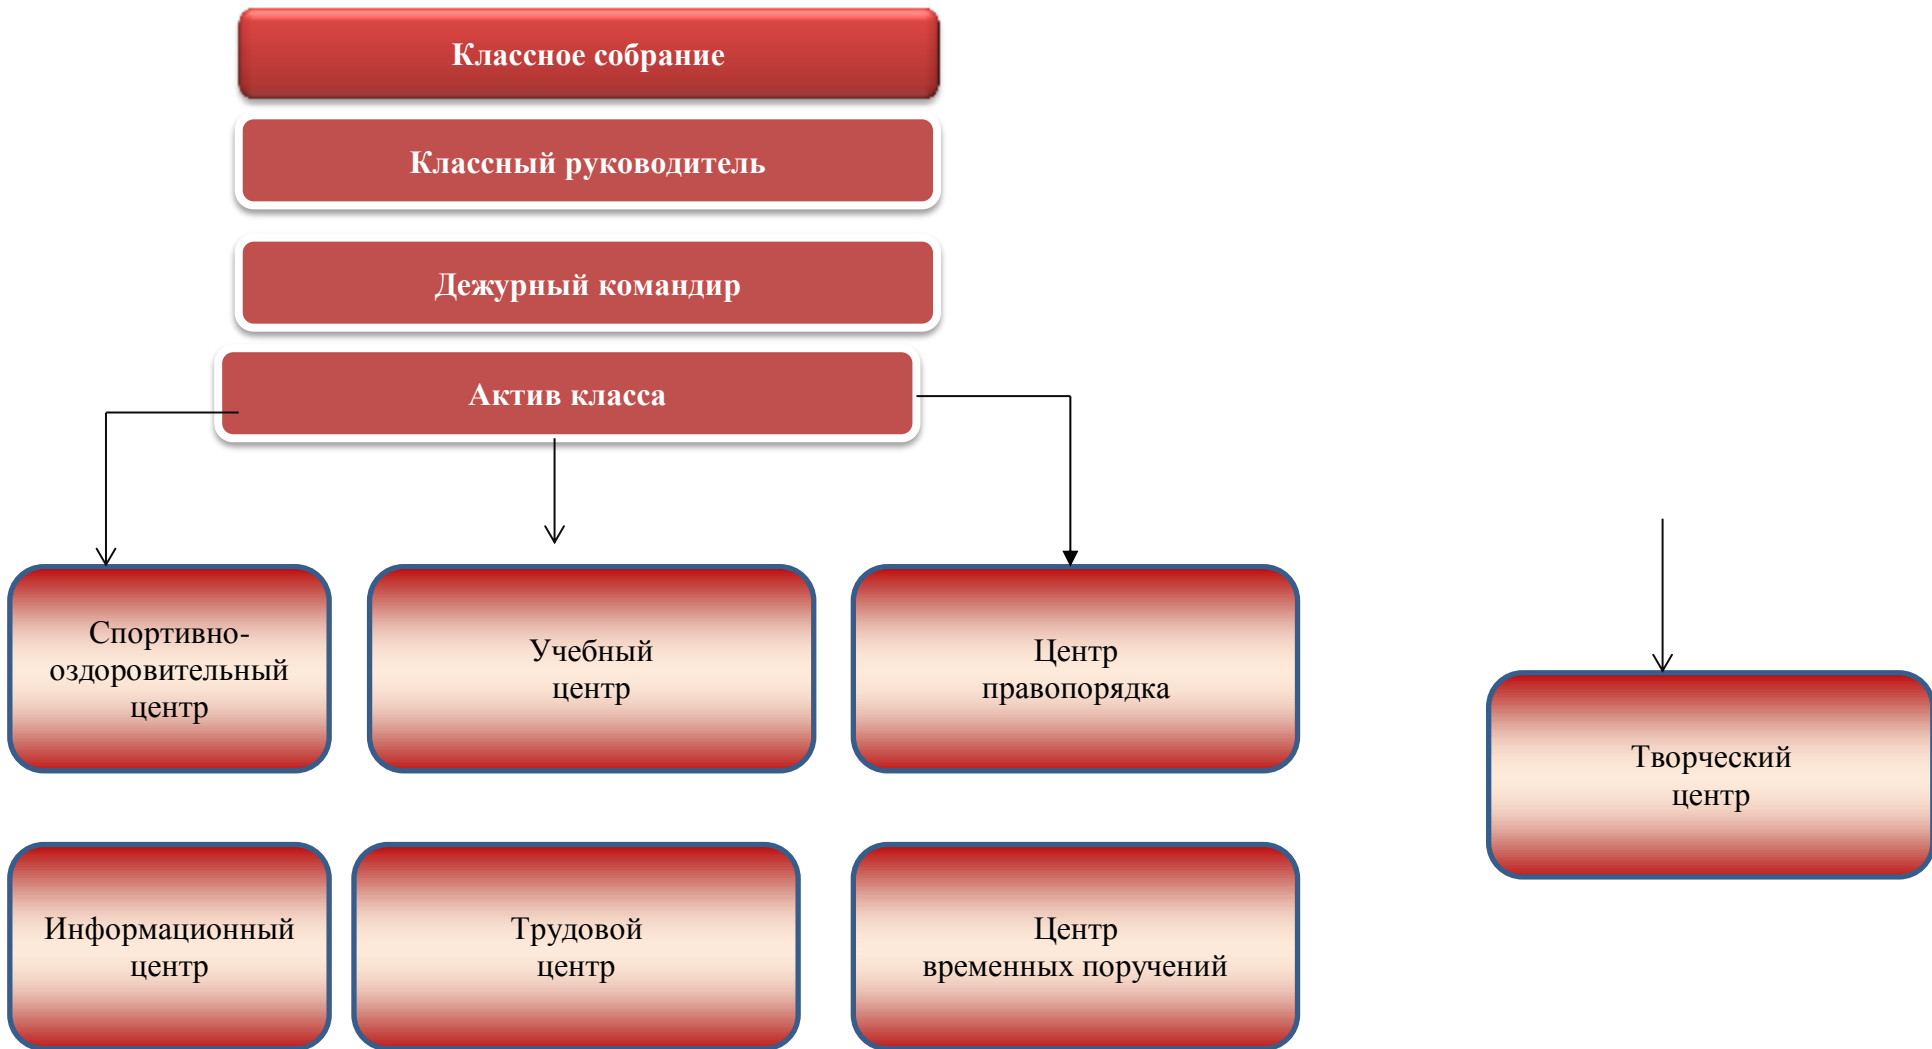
Классное собрание

Классный руководитель

Дежурный командир

Актив класса

Спортивно-оздоровительный центр

Учебный центр

Центр правопорядка

Творческий центр

Информационный центр

Трудовой центр

Центр временных поручений